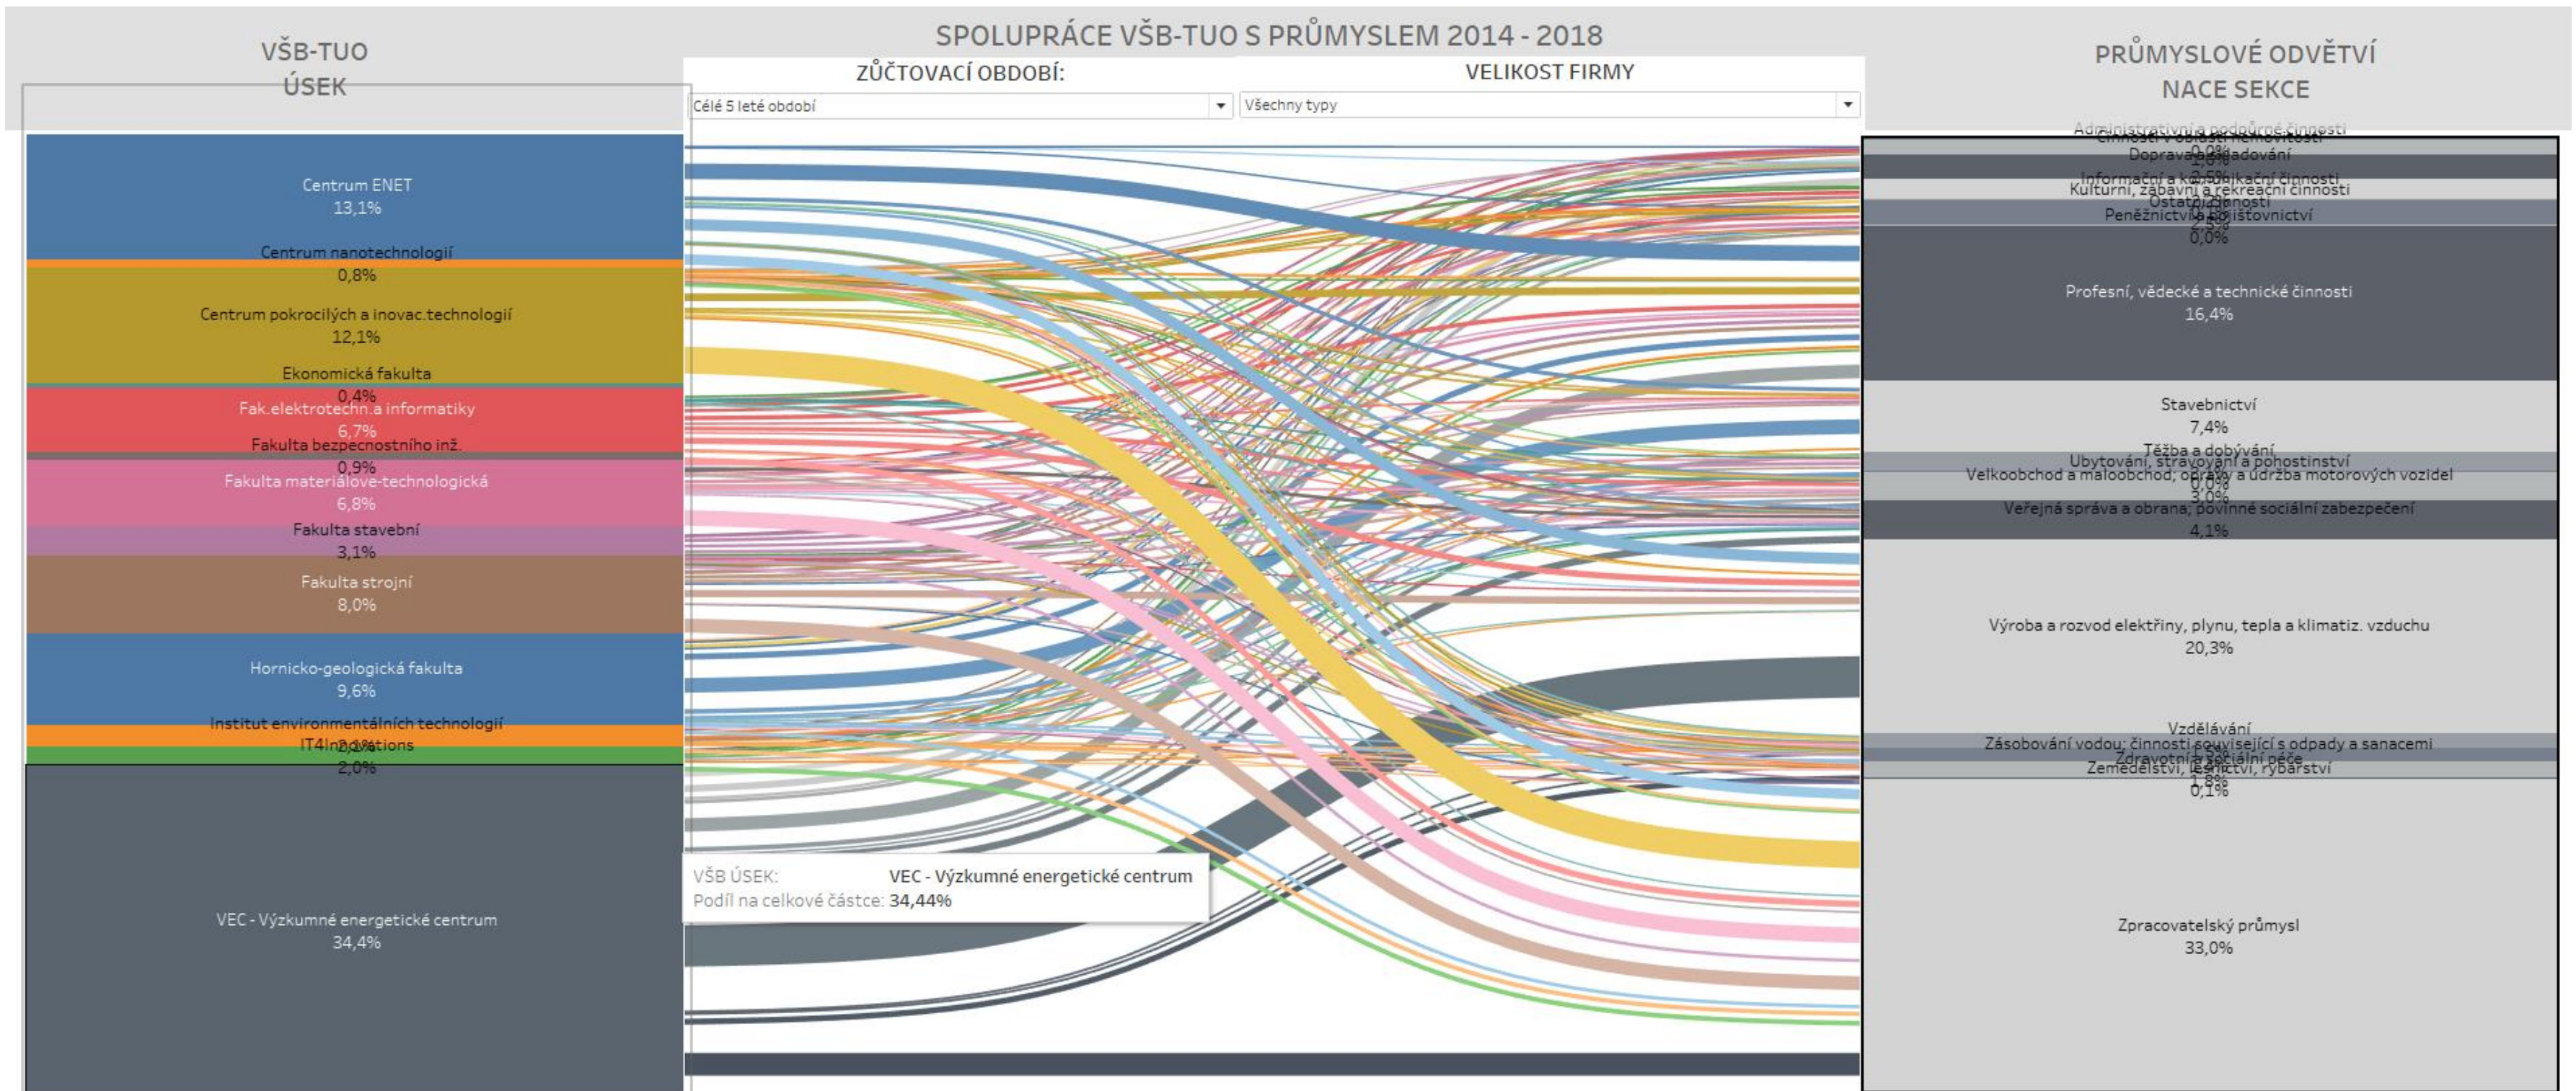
SPOLUPRÁCE VŠB-TUO S PRŮMYSLEM 2014 - 2018

VŠB-TUO
ÚSEK

ZŮČTOVACÍ OBDOBÍ:
Célé 5 leté období

VELIKOST FIRMY
Všechny typy

PRŮMYSLOVÉ ODVĚTVÍ
NACE SEKCE

Centrum ENET
13,1%
Centrum nanotechnologií
0,8%
Centrum pokrocilých a inovac.technologií
12,1%
Ekonomická fakulta
0,4%
Fak.elektrotechn.a informatiky
6,7%
Fakulta bezpecnostního inž.
0,9%
Fakulta materiálove-technologická
6,8%
Fakulta stavební
3,1%
Fakulta strojní
8,0%
Hornicko-geologická fakulta
9,6%
Institut environmentálních technologií
2,1%
IT4Innovations
2,0%
VEC - Výzkumné energetické centrum
34,4%

VŠB ÚSEK: VEC - Výzkumné energetické centrum
Podíl na celkové částce: 34,44%

Administrativní a podpůrné činnosti
Činnosti v oblasti nemovitostí
0,0%
Doprava a skladování
2,5%
Informační a komunikační činnosti
Kulturní, zábavní a rekreační činnosti
Ostatní činnosti
Peněžnictví a pojišťovnictví
2,5%
0,0%
Profesní, vědecké a technické činnosti
16,4%
Stavebnictví
7,4%
Těžba a dobývání
Ubytování, stravování a pohostinství
Velkoobchod a maloobchod; opravy a údržba motorových vozidel
0,0%
3,0%
Veřejná správa a obrana; povinné sociální zabezpečení
4,1%
Výroba a rozvod elektřiny, plynu, tepla a klimatiz. vzduchu
20,3%
Vzdělávání
Zásobování vodou; činnosti související s odpady a sanacemi
Zdravotní a sociální péče
Zemědělství, lesnictví, rybářství
1,8%
0,1%
Zpracovatelský průmysl
33,0%